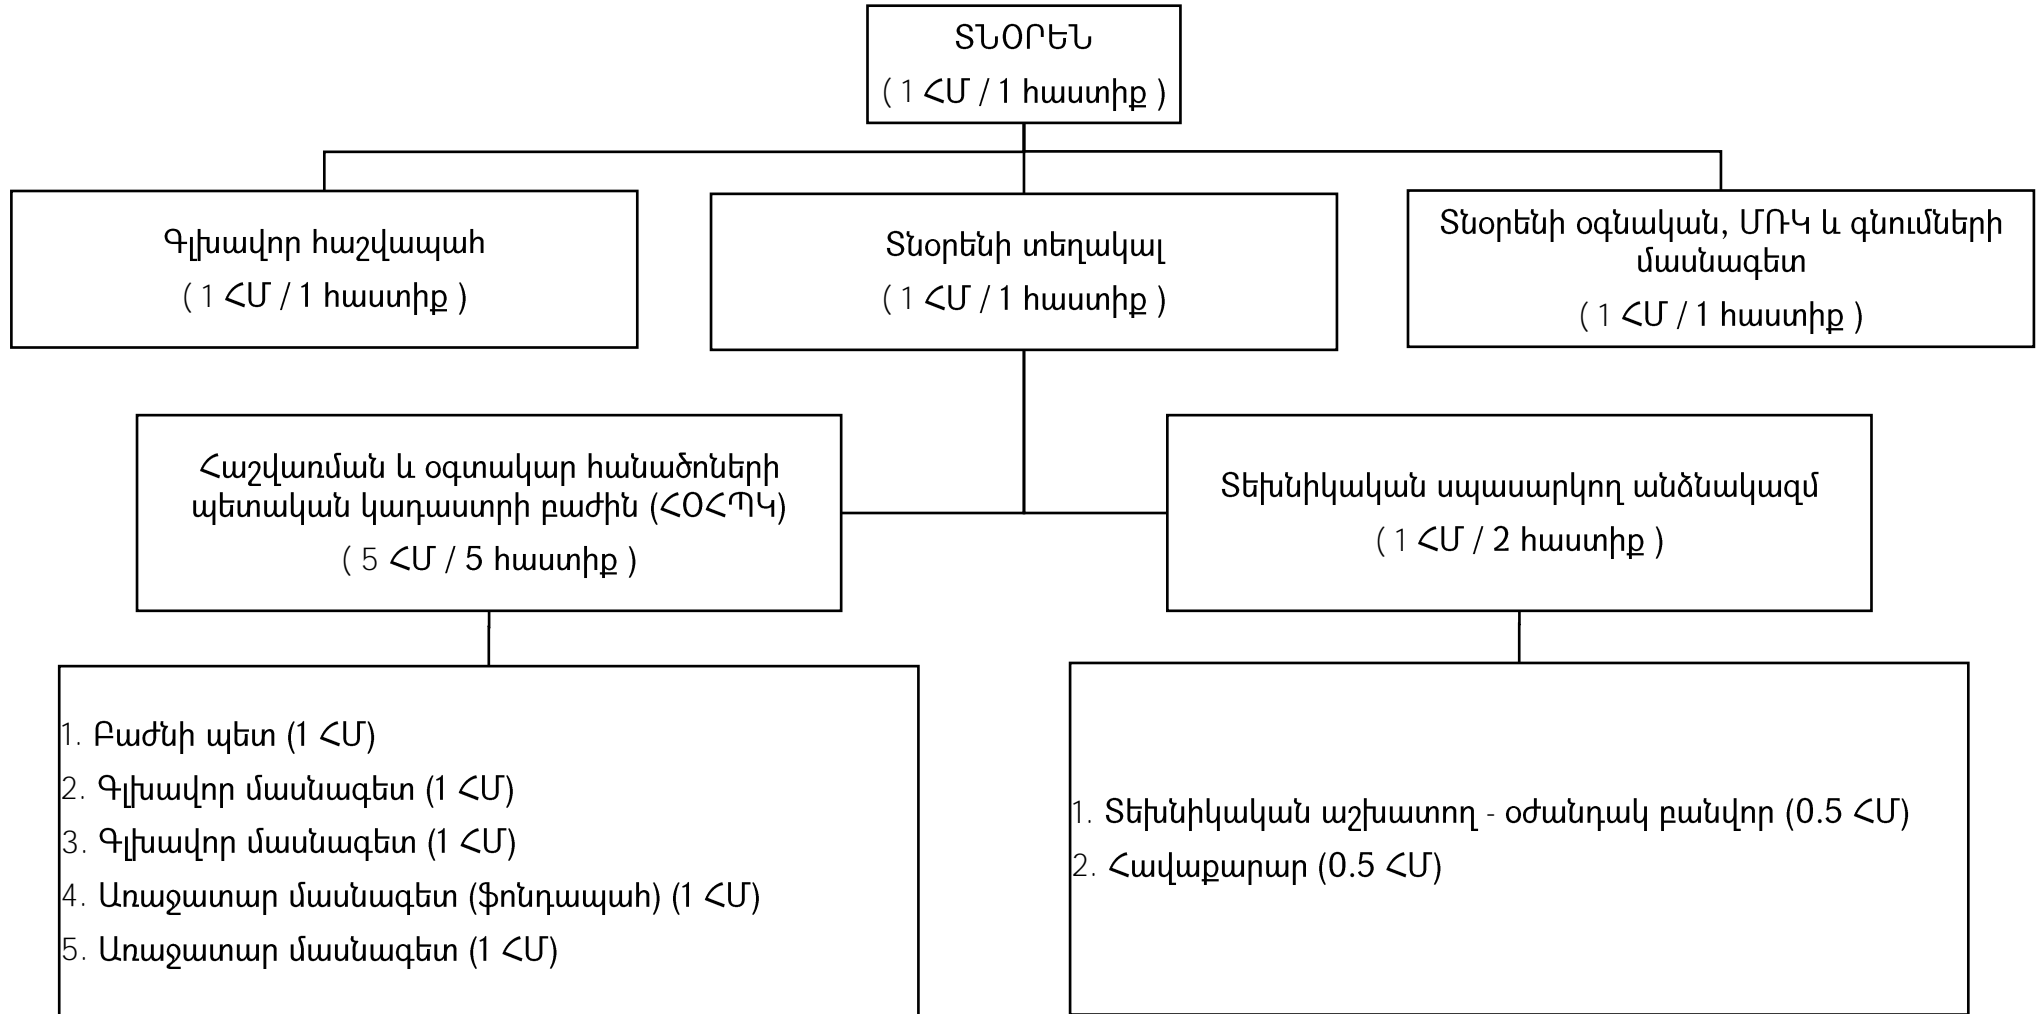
ՏՆՕՐԵՆ
( 1 ՀՄ / 1 հաստիք )

Գլխավոր հաշվապահ
( 1 ՀՄ / 1 հաստիք )

Տնօրենի տեղակալ
( 1 ՀՄ / 1 հաստիք )

Տնօրենի օգնական, ՄՌԿ և գնումների մասնագետ
( 1 ՀՄ / 1 հաստիք )

Հաշվառման և օգտակար հանածոների պետական կադաստրի բաժին (ՀՕՀՊԿ)
( 5 ՀՄ / 5 հաստիք )

Տեխնիկական սպասարկող անձնակազմ
( 1 ՀՄ / 2 հաստիք )

1. Բաժնի պետ (1 ՀՄ)
2. Գլխավոր մասնագետ (1 ՀՄ)
3. Գլխավոր մասնագետ (1 ՀՄ)
4. Առաջատար մասնագետ (ֆոնդապահ) (1 ՀՄ)
5. Առաջատար մասնագետ (1 ՀՄ)

1. Տեխնիկական աշխատող - օժանդակ բանվոր (0.5 ՀՄ)
2. Հավաքարար (0.5 ՀՄ)